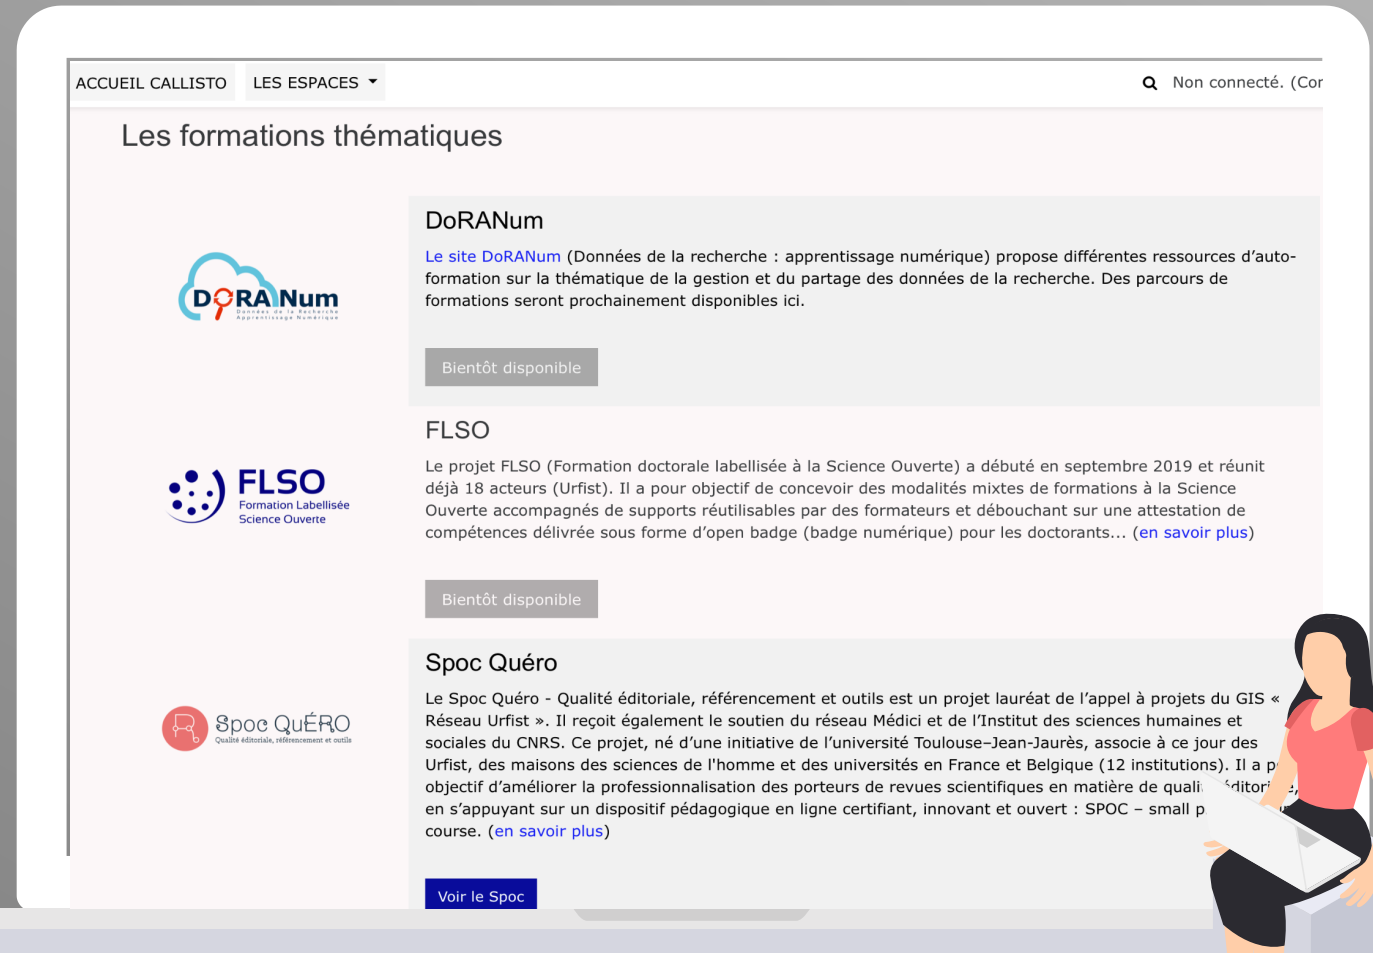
ACCUEIL CALLISTO LES ESPACES

Non connecté. (Cor

Les formations thématiques

DORANum
Données de la Recherche
Apprentissage Numérique

DoRANum

Le site DoRANum (Données de la recherche : apprentissage numérique) propose différentes ressources d'auto-formation sur la thématique de la gestion et du partage des données de la recherche. Des parcours de formations seront prochainement disponibles ici.

Bientôt disponible

FLSO
Formation Labellisée
Science Ouverte

FLSO

Le projet FLSO (Formation doctorale labellisée à la Science Ouverte) a débuté en septembre 2019 et réunit déjà 18 acteurs (Urfist). Il a pour objectif de concevoir des modalités mixtes de formations à la Science Ouverte accompagnés de supports réutilisables par des formateurs et débouchant sur une attestation de compétences délivrée sous forme d'open badge (badge numérique) pour les doctorants... (en savoir plus)

Bientôt disponible

Spoc QuÉRO
Qualité éditoriale, référencement et outils

Spoc Quéro

Le Spoc Quéro - Qualité éditoriale, référencement et outils est un projet lauréat de l'appel à projets du GIS « Réseau Urfist ». Il reçoit également le soutien du réseau Médici et de l'Institut des sciences humaines et sociales du CNRS. Ce projet, né d'une initiative de l'université Toulouse–Jean-Jaurès, associe à ce jour des Urfist, des maisons des sciences de l'homme et des universités en France et Belgique (12 institutions). Il a p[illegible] objectif d'améliorer la professionnalisation des porteurs de revues scientifiques en matière de quali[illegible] éditori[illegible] en s'appuyant sur un dispositif pédagogique en ligne certifiant, innovant et ouvert : SPOC – small p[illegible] course. (en savoir plus)

Voir le Spoc